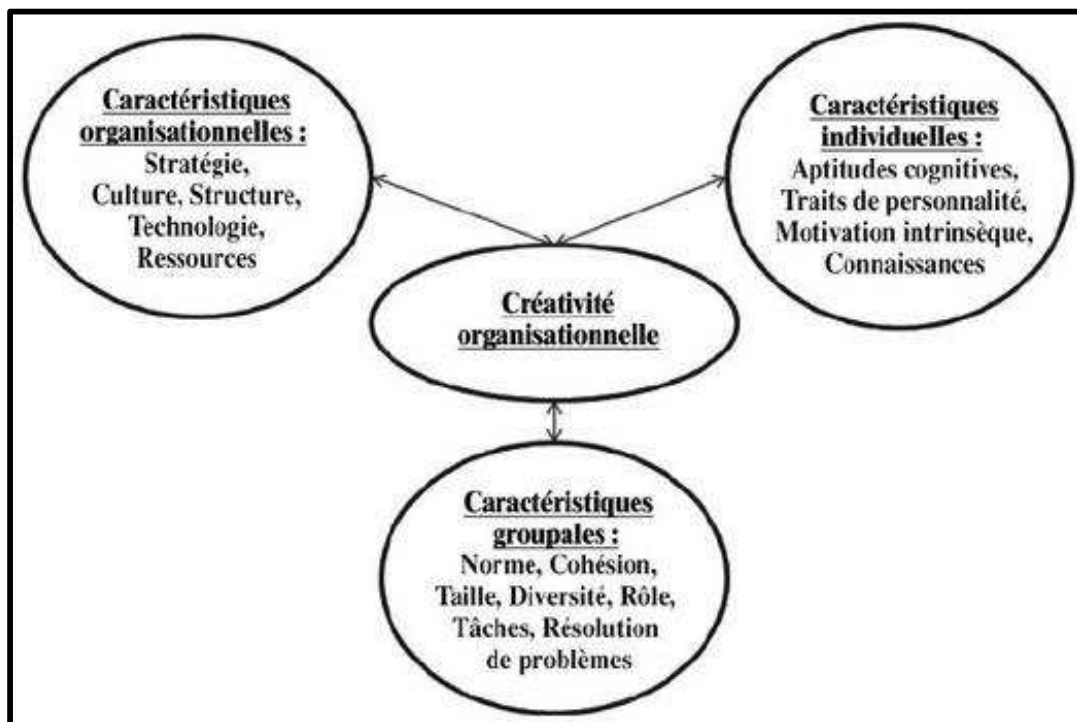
Caractéristiques organisationnelles :
Stratégie, Culture, Structure, Technologie, Ressources

Caractéristiques individuelles :
Aptitudes cognitives, Traits de personnalité, Motivation intrinsèque, Connaissances

Créativité organisationnelle

Caractéristiques groupales :
Norme, Cohésion, Taille, Diversité, Rôle, Tâches, Résolution de problèmes